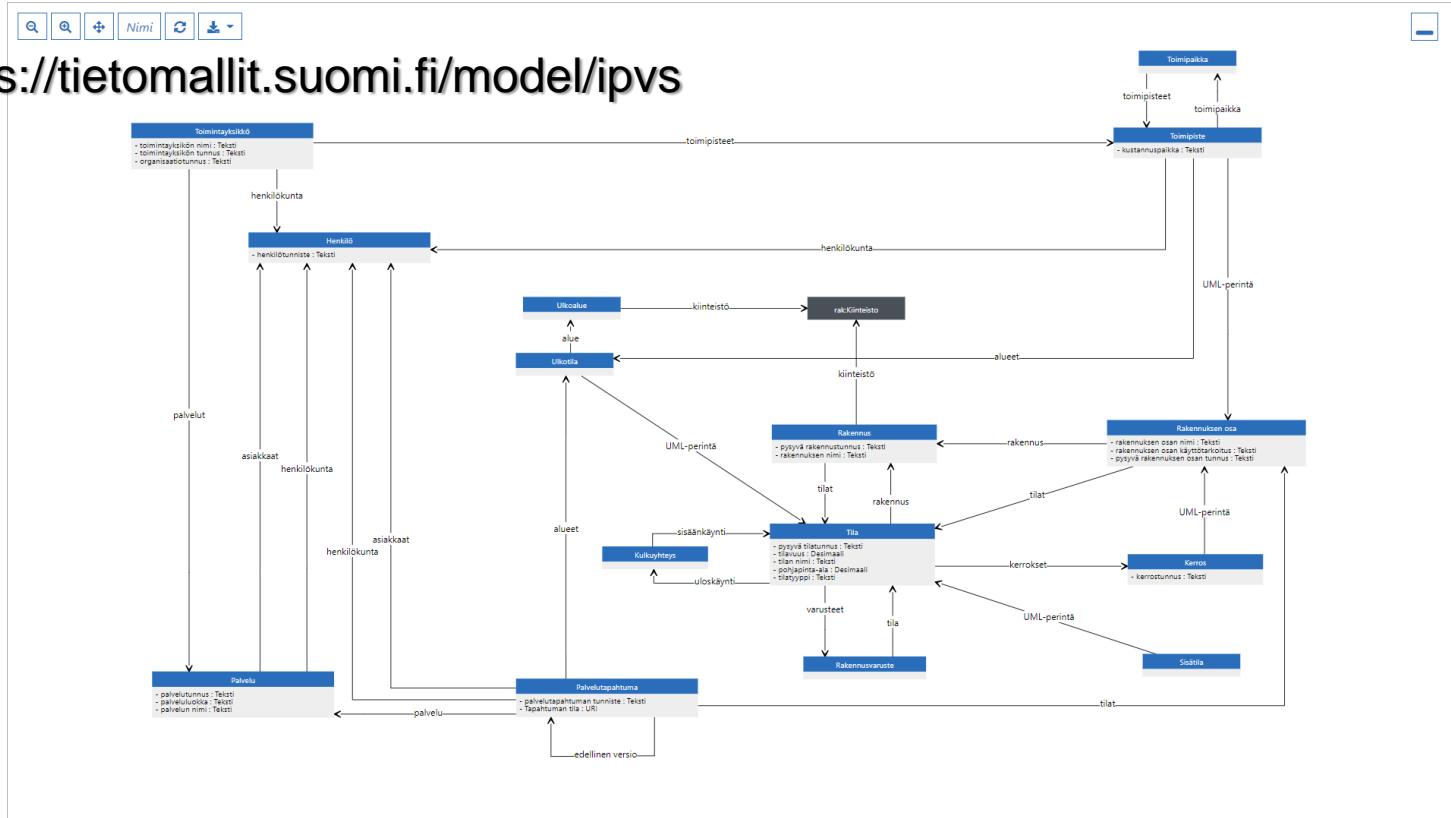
Nimi

s://tietomallit.suomi.fi/model/ipvs

Toimipaikka
toimipisteet
toimipaikka

Toimintayksikkö
- toimintayksikön nimi : Teksti
- toimintayksikön tunnus : Teksti
- organisaatiotunnus : Teksti

toimipisteet

Toimipiste
- kustannuspaikka : Teksti

henkilökunta

Henkilö
- henkilötunniste : Teksti

henkilökunta

UML-perintä

Ulkoalue
kiinteistö
rak:Kiinteisto
alue
Ulkotila
alueet
kiinteistö

palvelut
asiakkaat
henkilökunta
UML-perintä

Rakennus
- pysyvä rakennustunnus : Teksti
- rakennuksen nimi : Teksti

rakennus

Rakennuksen osa
- rakennuksen osan nimi : Teksti
- rakennuksen osan käyttötarkoitus : Teksti
- pysyvä rakennuksen osan tunnus : Teksti

tilat
rakennus
tilat
UML-perintä
alueet
asiakkaat
henkilökunta
sisäänkäynti

Tila
- pysyvä tilatunnus : Teksti
- tilavuus : Desimaali
- tilan nimi : Teksti
- pohjapinta-ala : Desimaali
- tilatyyppi : Teksti

Kulkuyhteys
uloskäynti
kerrokset

Kerros
- kerrostunnus : Teksti

varusteet
tila
UML-perintä

Rakennusvaruste
Sisätila

Palvelu
- palvelutunnus : Teksti
- palveluluokka : Teksti
- palvelun nimi : Teksti

Palvelutapahtuma
- palvelutapahtuman tunniste : Teksti
- Tapahtuman tila : URI

palvelu
tilat
edellinen versio